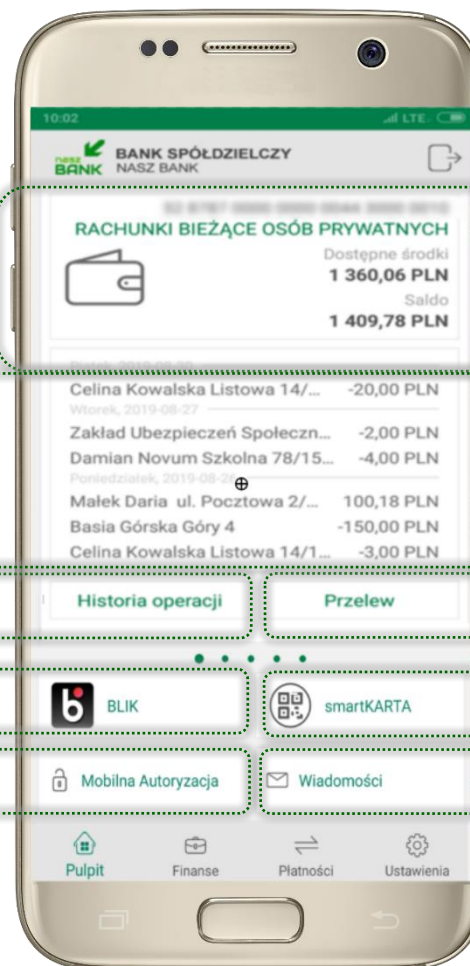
10:02

nasz BANK BANK SPÓŁDZIELCZY NASZ BANK

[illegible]

RACHUNKI BIEŻĄCE OSÓB PRYWATNYCH

Dostępne środki
1 360,06 PLN
Saldo
1 409,78 PLN

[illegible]

Celina Kowalska Listowa 14/... -20,00 PLN

Wtorek, 2019-08-27

Zakład Ubezpieczeń Społeczn... -2,00 PLN

Damian Novum Szkolna 78/15... -4,00 PLN

Poniedziałek, 2019-08-26

Małek Daria ul. Pocztowa 2/... 100,18 PLN

Basia Górska Góry 4 -150,00 PLN

Celina Kowalska Listowa 14/1... -3,00 PLN

Historia operacji

Przelew

BLIK

smartKARTA

Mobilna Autoryzacja

Wiadomości

Pulpit

Finanse

Płatności

Ustawienia